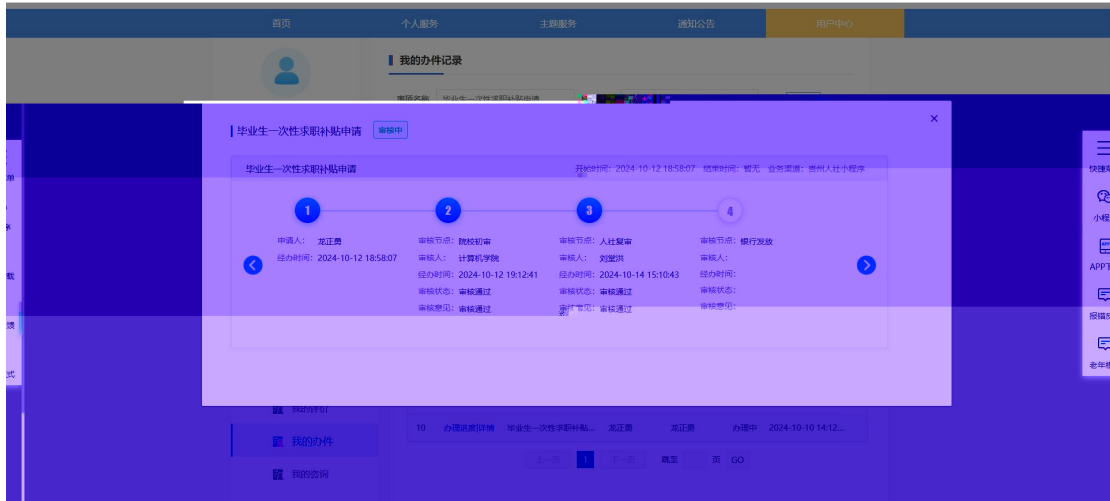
首页 个人服务 主题服务 通知公告 用户中心

我的办件记录

事项名称 毕业生一次性求职补贴申请

毕业生一次性求职补贴申请 审核中

×

毕业生一次性求职补贴申请 开始时间：2024-10-12 18:58:07 结束时间：暂无 业务渠道：贵州人社小程序

1
申请人： 龙正勇
经办时间： 2024-10-12 18:58:07

2
审核节点： 院校初审
审核人： 计算机学院
经办时间： 2024-10-12 19:12:41
审核状态： 审核通过
审核意见： 审核通过

3
审核节点： 人社复审
审核人： 刘堂洪
经办时间： 2024-10-14 15:10:43
审核状态： 审核通过
审核意见： 审核通过

4
审核节点： 银行发放
审核人：
经办时间：
审核状态：
审核意见：

快捷导
小程
APPT
报错
老年

我的评价
我的办件
我的咨询

10 办理进度详情 毕业生一次性求职补贴... 龙正勇 龙正勇 办理中 2024-10-10 14:12...

上一页 1 下一页 跳至 页 GO